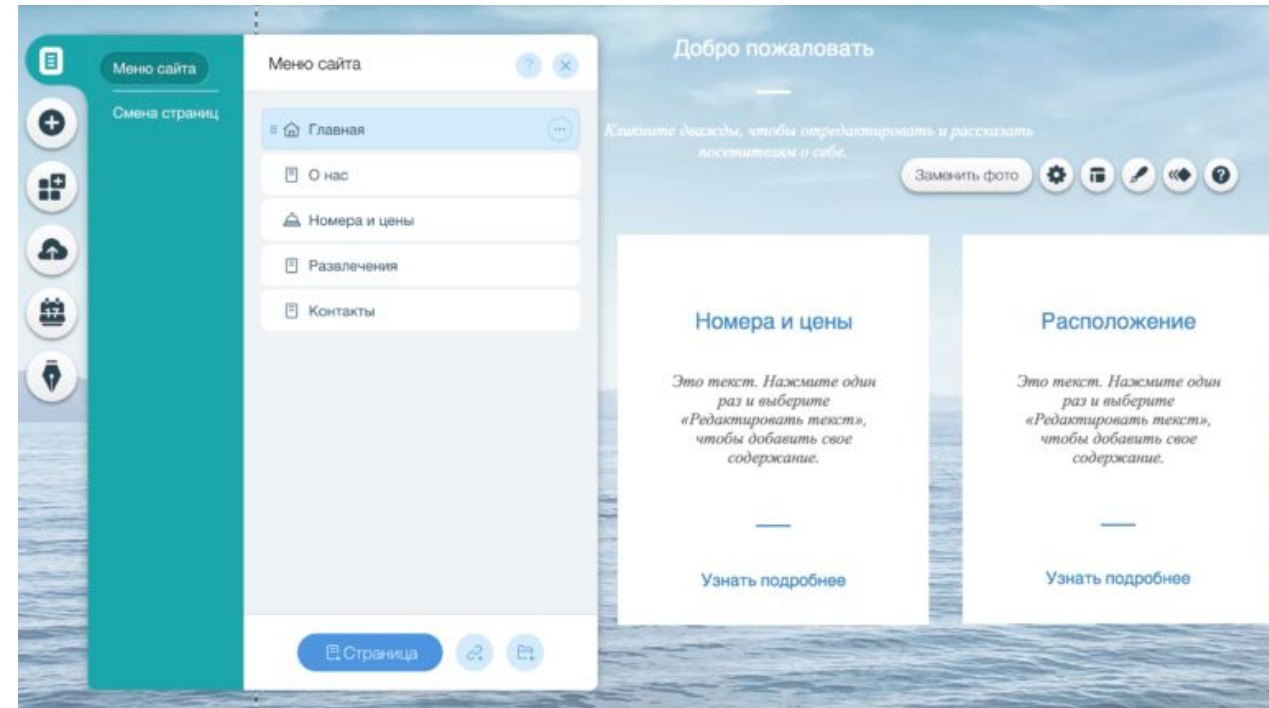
Меню сайта

Смена страниц

Меню сайта

Главная

О нас

Номера и цены

Развлечения

Контакты

Страница

Добро пожаловать

Кликните дважды, чтобы отредактировать и рассказать посетителям о себе.

Заменить фото

Номера и цены

Это текст. Нажмите один раз и выберите «Редактировать текст», чтобы добавить свое содержание.

Узнать подробнее

Расположение

Это текст. Нажмите один раз и выберите «Редактировать текст», чтобы добавить свое содержание.

Узнать подробнее